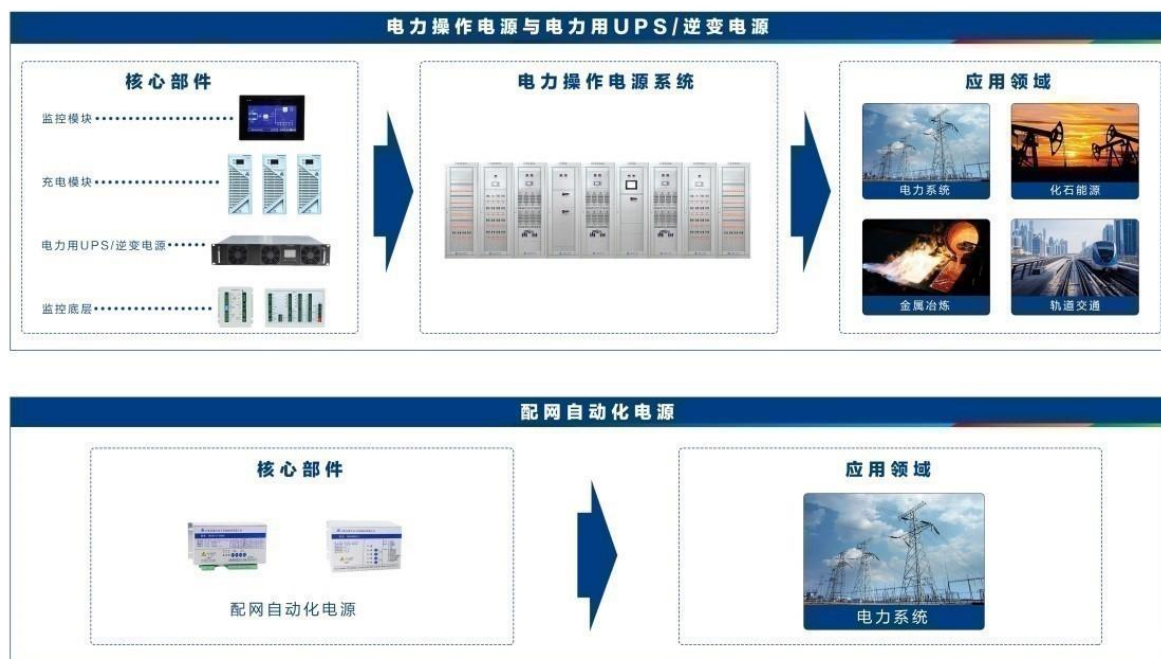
电力操作电源与电力用UPS/逆变电源

核心部件

监控模块

充电模块

电力用UPS/逆变电源

监控底层

电力操作电源系统

应用领域

电力系统

化石能源

金属冶炼

轨道交通

配网自动化电源

核心部件

配网自动化电源

应用领域

电力系统